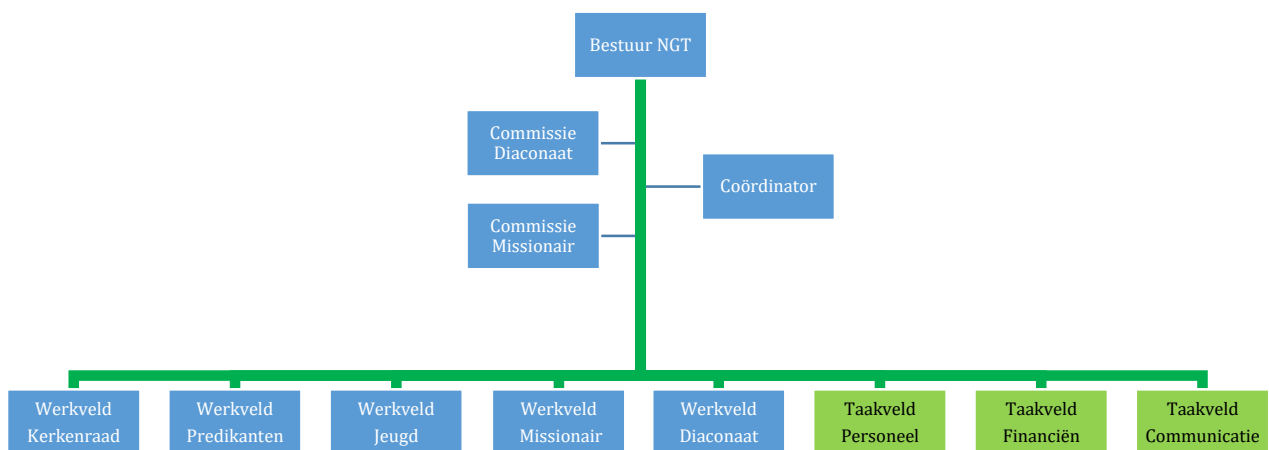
Bestuur NGT

Commissie Diaconaat

Coördinator

Commissie Missionair

Werkveld Kerkenraad

Werkveld Predikanten

Werkveld Jeugd

Werkveld Missionair

Werkveld Diaconaat

Taakveld Personeel

Taakveld Financiën

Taakveld Communicatie